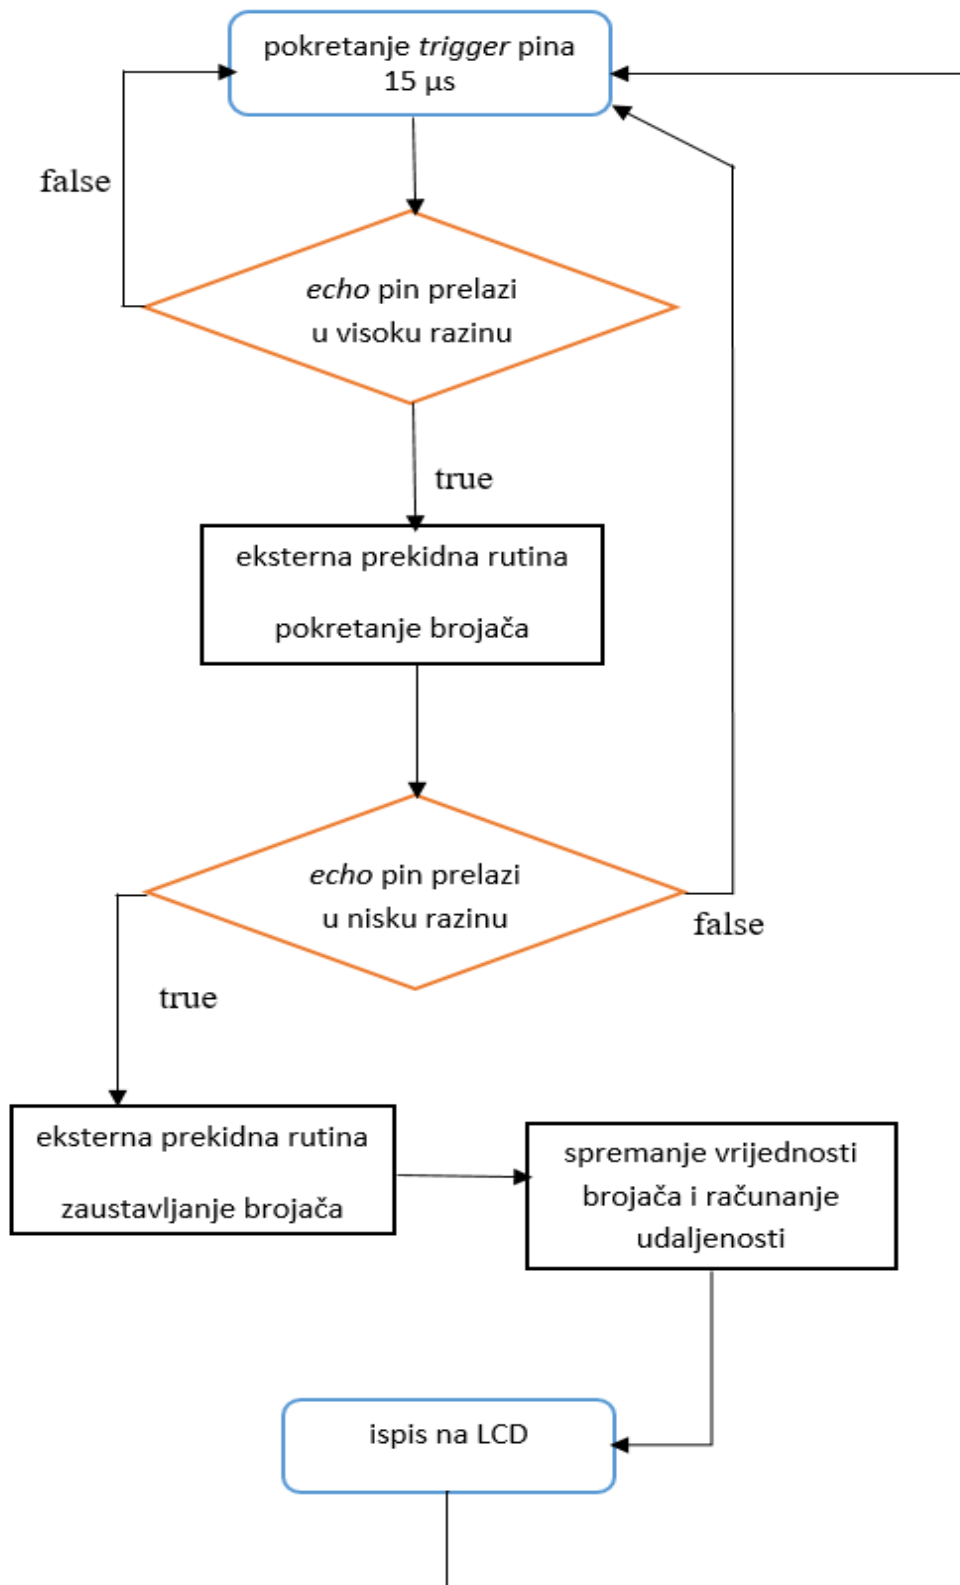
pokretanje trigger pina 15 µs

false

echo pin prelazi u visoku razinu

true

eksterna prekidna rutina

pokretanje brojača

echo pin prelazi u nisku razinu

false

true

eksterna prekidna rutina

zaustavljanje brojača

spremanje vrijednosti brojača i računanje udaljenosti

ispis na LCD